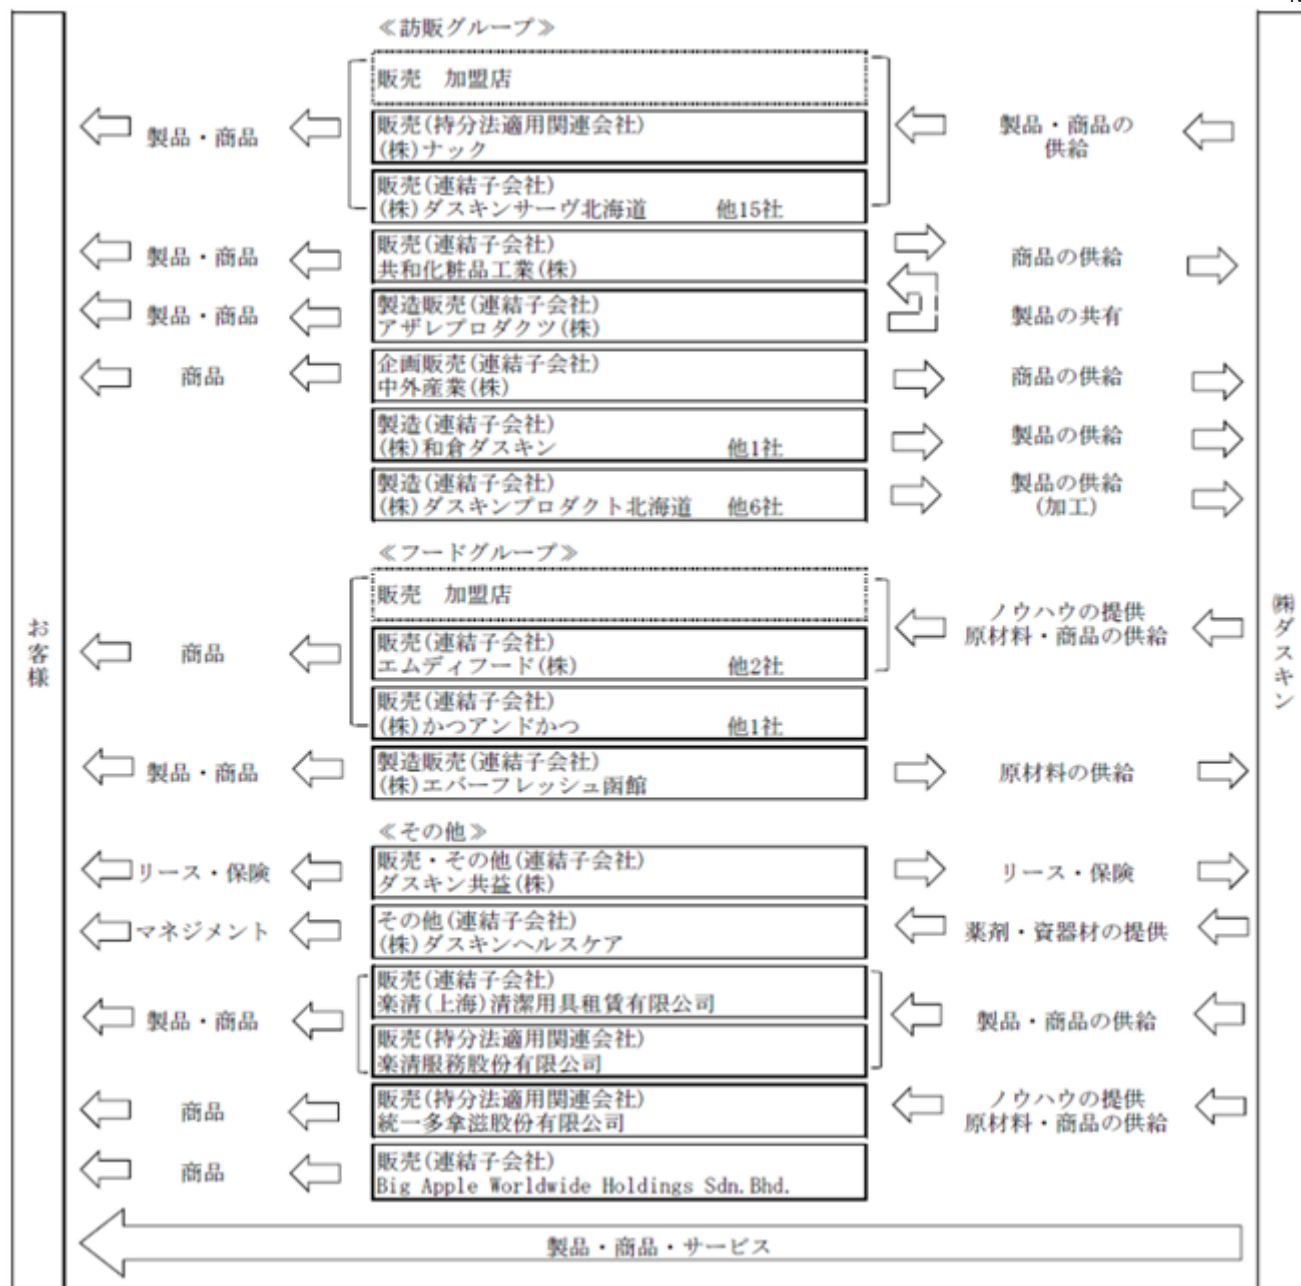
お客様

《訪販グループ》

製品・商品

販売　加盟店

販売(持分法適用関連会社)
(株)ナック

販売(連結子会社)
(株)ダスキンサーヴ北海道　他15社

製品・商品の供給

製品・商品

販売(連結子会社)
共和化粧品工業(株)

商品の供給

製品・商品

製造販売(連結子会社)
アザレプロダクツ(株)

製品の共有

商品

企画販売(連結子会社)
中外産業(株)

商品の供給

製造(連結子会社)
(株)和倉ダスキン　他1社

製品の供給

製造(連結子会社)
(株)ダスキンプロダクト北海道　他6社

製品の供給
(加工)

《フードグループ》

商品

販売　加盟店

販売(連結子会社)
エムディフード(株)　他2社

販売(連結子会社)
(株)かつアンドかつ　他1社

ノウハウの提供
原材料・商品の供給

製品・商品

製造販売(連結子会社)
(株)エバーフレッシュ函館

原材料の供給

《その他》

リース・保険

販売・その他(連結子会社)
ダスキン共益(株)

リース・保険

マネジメント

その他(連結子会社)
(株)ダスキンヘルスケア

薬剤・資器材の提供

製品・商品

販売(連結子会社)
楽清(上海)清潔用具租賃有限公司

販売(持分法適用関連会社)
楽清服務股份有限公司

製品・商品の供給

商品

販売(持分法適用関連会社)
統一多拿滋股份有限公司

ノウハウの提供
原材料・商品の供給

商品

販売(連結子会社)
Big Apple Worldwide Holdings Sdn.Bhd.

製品・商品・サービス

(株)ダスキン